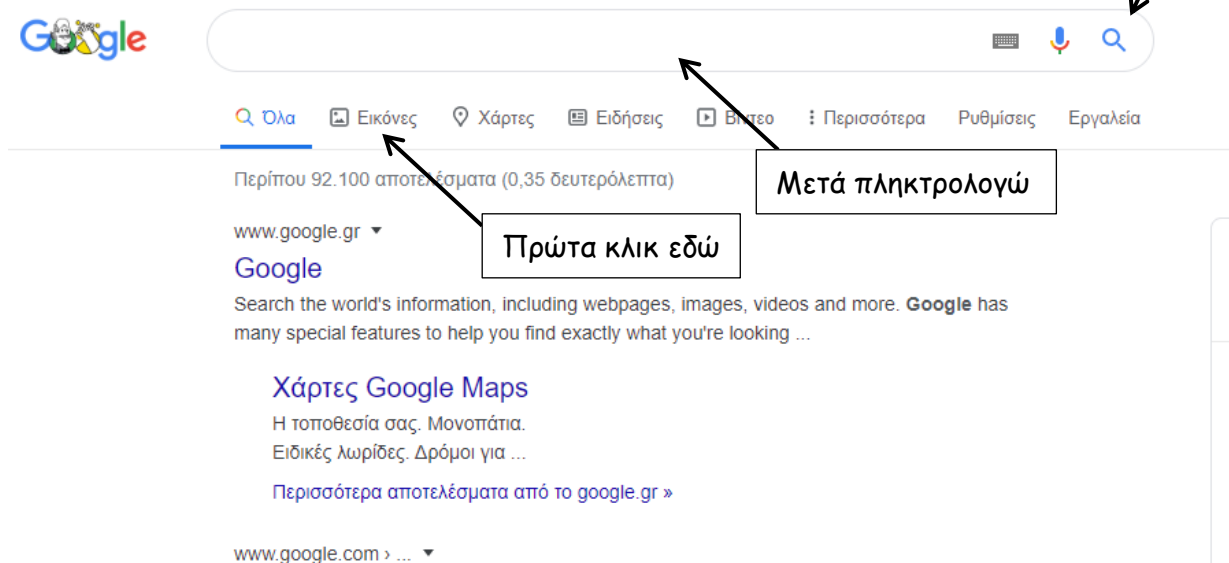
Google

Όλα Εικόνες Χάρτες Ειδήσεις Βίντεο Περισσότερα Ρυθμίσεις Εργαλεία

Περίπου 92.100 αποτελέσματα (0,35 δευτερόλεπτα)

Μετά πληκτρολογώ

www.google.gr

Πρώτα κλικ εδώ

Google

Search the world's information, including webpages, images, videos and more. **Google** has many special features to help you find exactly what you're looking ...

Χάρτες Google Maps

Η τοποθεσία σας. Μονοπάτια. Ειδικές λωρίδες. Δρόμοι για ...

Περισσότερα αποτελέσματα από το google.gr »

www.google.com › ...